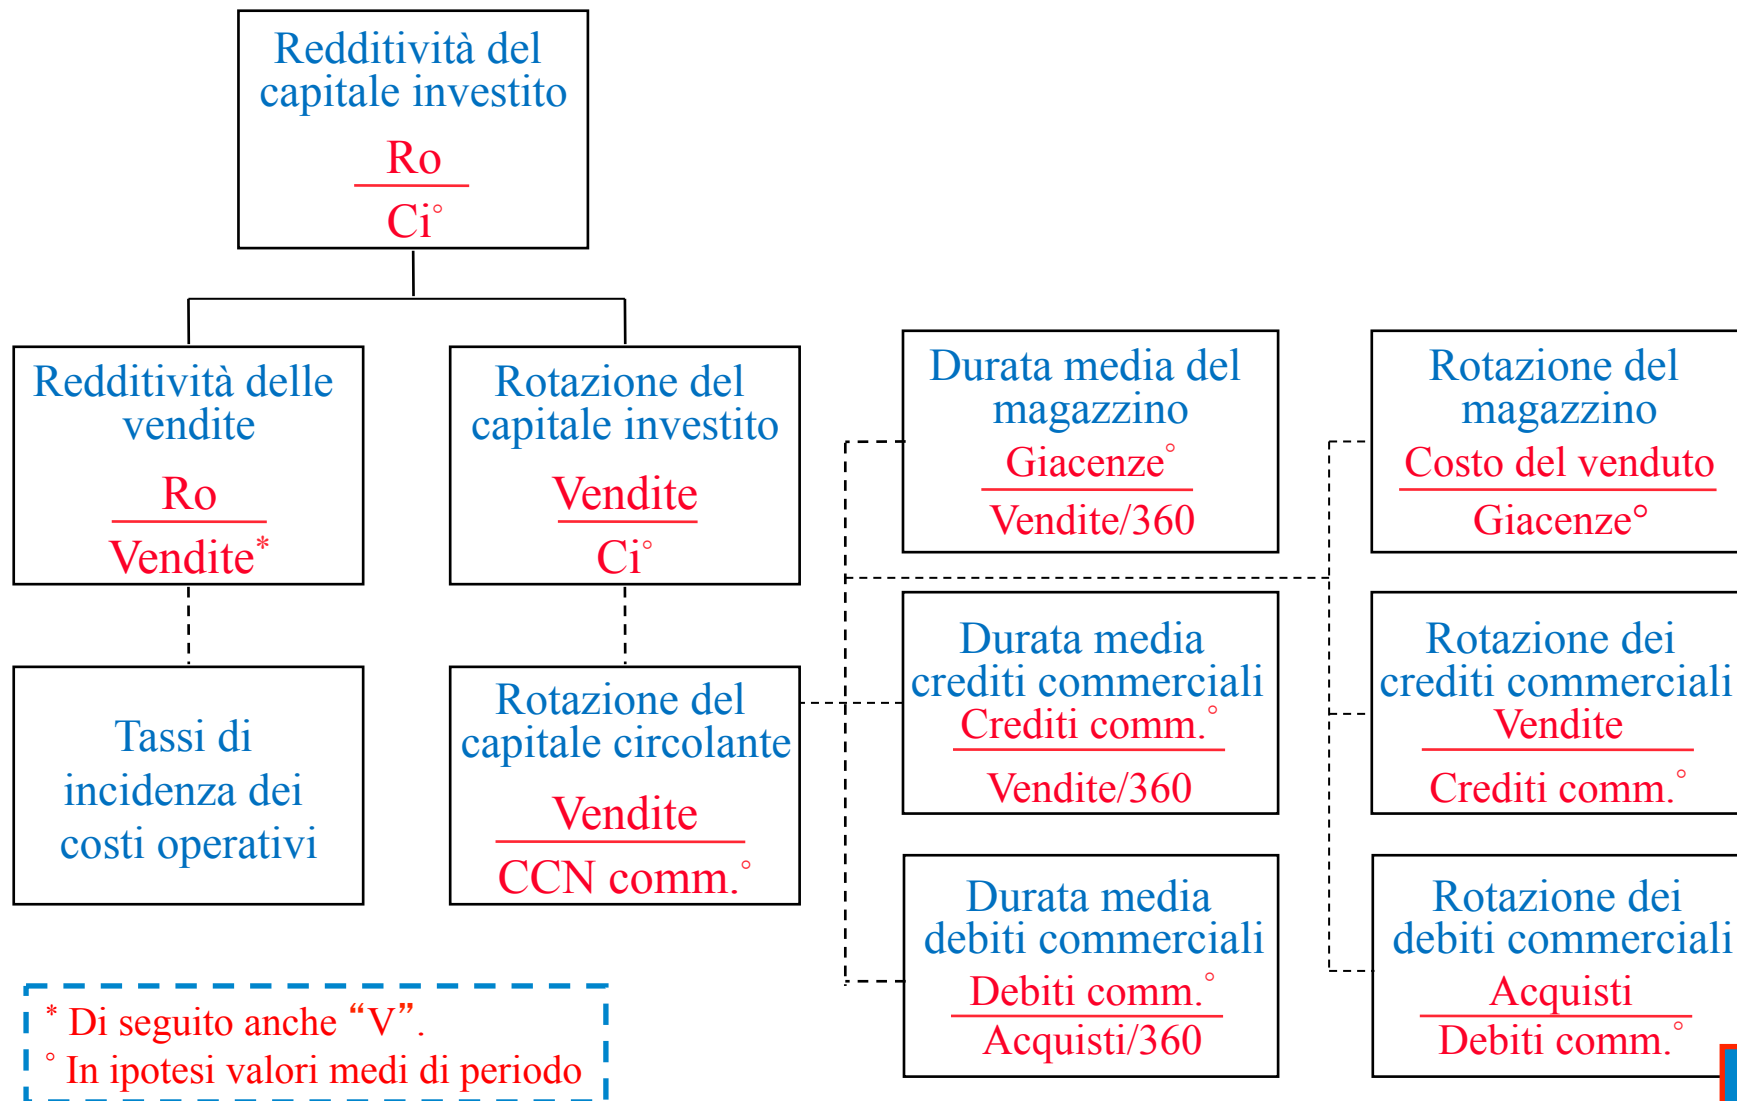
Redditività del capitale investito
$\frac{\text{Ro}}{\text{Ci}^\circ}$

Redditività delle vendite
$\frac{\text{Ro}}{\text{Vendite}^*}$

Rotazione del capitale investito
$\frac{\text{Vendite}}{\text{Ci}^\circ}$

Tassi di incidenza dei costi operativi

Rotazione del capitale circolante
$\frac{\text{Vendite}}{\text{CCN comm.}^\circ}$

Durata media del magazzino
$\frac{\text{Giacenze}^\circ}{\text{Vendite/360}}$

Durata media crediti commerciali
$\frac{\text{Crediti comm.}^\circ}{\text{Vendite/360}}$

Durata media debiti commerciali
$\frac{\text{Debiti comm.}^\circ}{\text{Acquisti/360}}$

Rotazione del magazzino
$\frac{\text{Costo del venduto}}{\text{Giacenze}^\circ}$

Rotazione dei crediti commerciali
$\frac{\text{Vendite}}{\text{Crediti comm.}^\circ}$

Rotazione dei debiti commerciali
$\frac{\text{Acquisti}}{\text{Debiti comm.}^\circ}$

* Di seguito anche “V”.
° In ipotesi valori medi di periodo